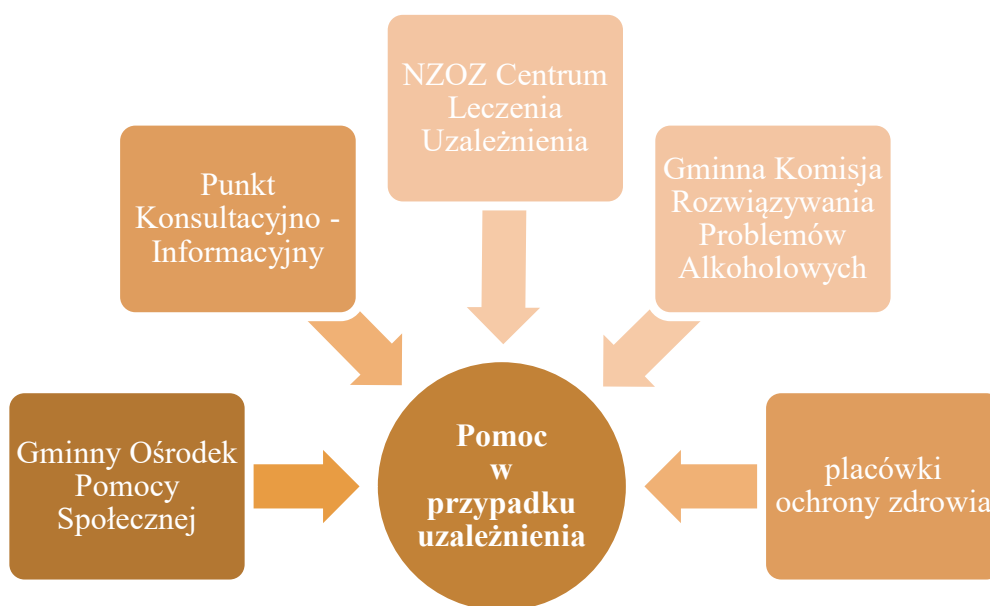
NZOZ Centrum Leczenia Uzależnienia

Punkt Konsultacyjno - Informacyjny

Gminna Komisja Rozwiązywania Problemów Alkoholowych

Gminny Ośrodek Pomocy Społecznej

Pomoc w przypadku uzależnienia

placówki ochrony zdrowia